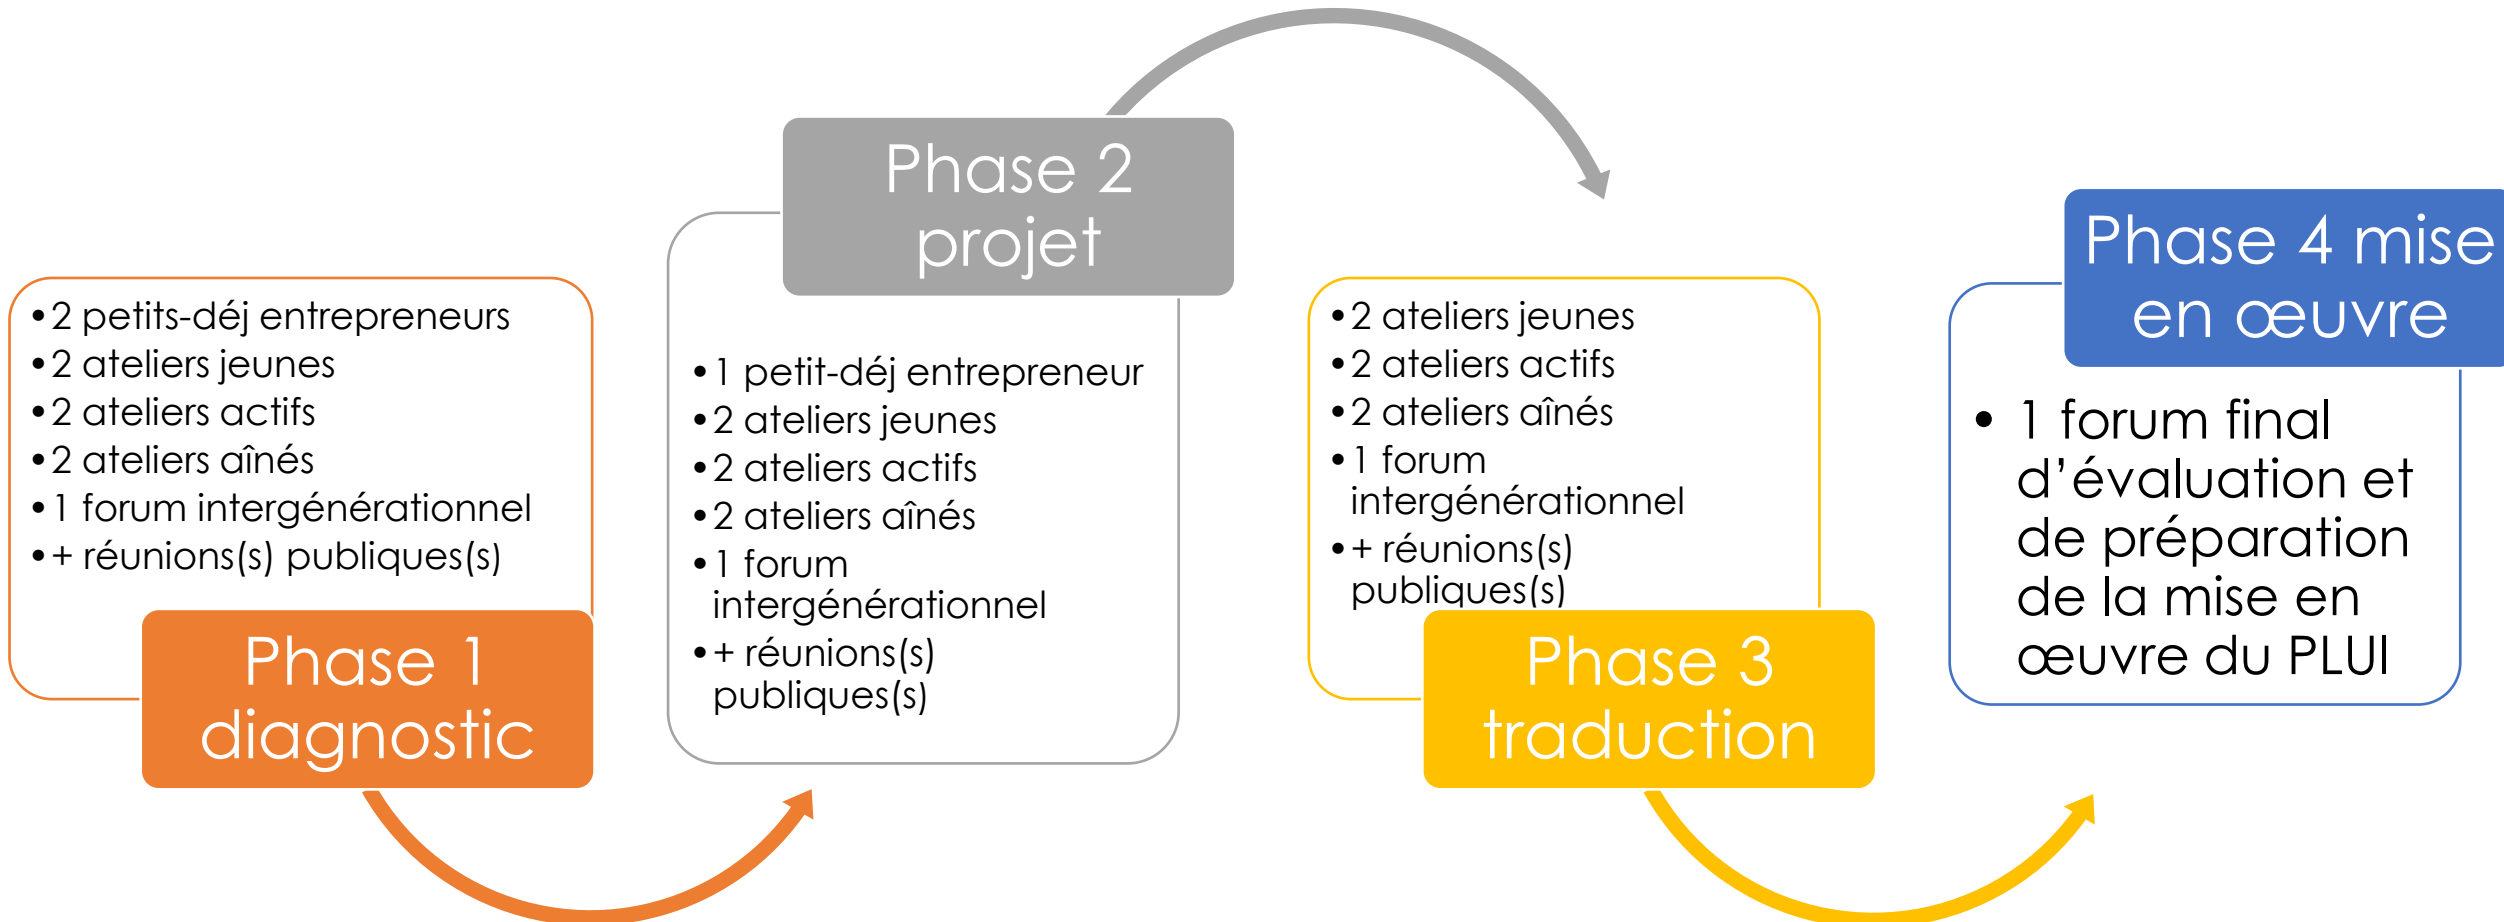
- 2 petits-déj entrepreneurs
- 2 ateliers jeunes
- 2 ateliers actifs
- 2 ateliers aînés
- 1 forum intergénérationnel
- + réunions(s) publiques(s)

Phase 1 diagnostic

Phase 2 projet

- 1 petit-déj entrepreneur
- 2 ateliers jeunes
- 2 ateliers actifs
- 2 ateliers aînés
- 1 forum intergénérationnel
- + réunions(s) publiques(s)

- 2 ateliers jeunes
- 2 ateliers actifs
- 2 ateliers aînés
- 1 forum intergénérationnel
- + réunions(s) publiques(s)

Phase 3 traduction

Phase 4 mise en œuvre

- 1 forum final d'évaluation et de préparation de la mise en œuvre du PLUI